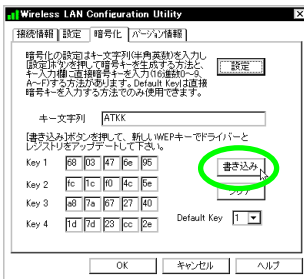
Wireless LAN Configuration Utility

接続情報 | 設定 | 暗号化 | バージョン情報

暗号化の設定はキー文字列(半角英数)を入力し[設定]ボタンを押して暗号キーを生成する方法と、キー入力欄に直接暗号キーを入力(16進数0～9、A～F)する方法があります。Default Keyは直接暗号キーを入力する方法でのみ使用できます。

設定

キー文字列 ATKK

[書き込み]ボタンを押して、新しいWEPキーでドライバーとレジストリをアップデートして下さい。

Key 1 | 68 | 03 | 47 | 6e | 95
Key 2 | fc | 1c | f0 | 4c | 5e
Key 3 | a8 | 7a | 67 | 27 | 40
Key 4 | 1d | 7d | 23 | cc | 2e

書き込み

クリア

Default Key 1

OK | キャンセル | ヘルプ